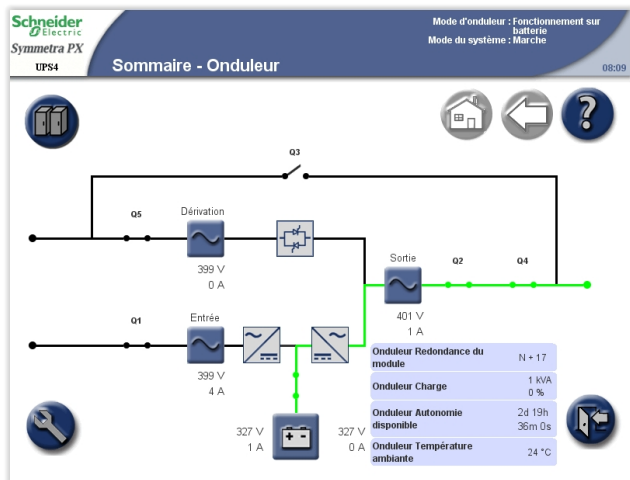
Schneider Electric
Symmetra PX
UPS4

Sommaire - Onduleur

Mode d'onduleur : Fonctionnement sur batterie
Mode du système : Marche
08:09

Q3
Q5
Dérivation
399 V
0 A
Sortie
Q2
Q4
401 V
1 A
Q1
Entrée
399 V
4 A
327 V
1 A
327 V
0 A

| | |
|---|---|
| Onduleur Redondance du module | N + 17 |
| Onduleur Charge | 1 kVA 0 % |
| Onduleur Autonomie disponible | 2d 19h 36m 0s |
| Onduleur Température ambiante | 24 °C |